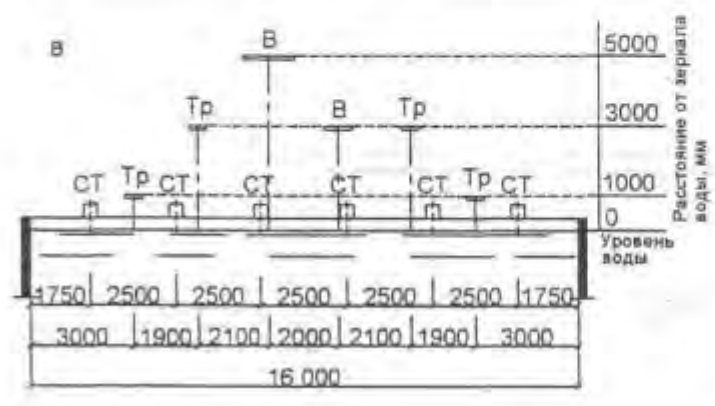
в

В

Тр

В

Тр

СТ

Тр

СТ

СТ

СТ

СТ

Тр

СТ

5000

3000

1000

0

Расстояние от зеркала воды, мм

Уровень воды

1750 | 2500 | 2500 | 2500 | 2500 | 2500 | 1750

3000 | 1900 | 2100 | 2000 | 2100 | 1900 | 3000

16 000